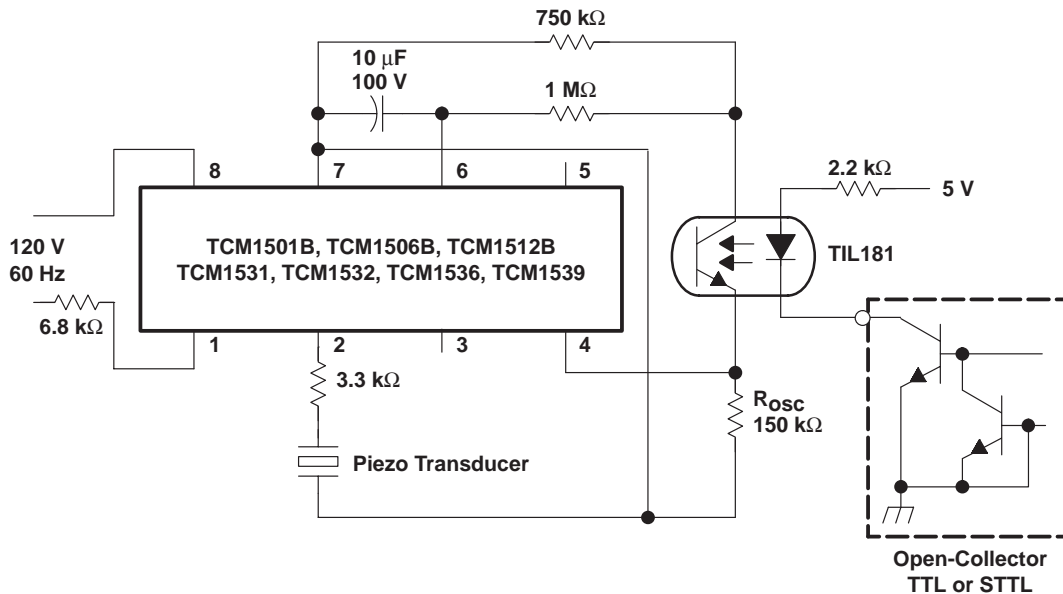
750 k$\Omega$

10 $\mu$F
100 V

1 M$\Omega$

8
7
6
5

2.2 k$\Omega$
5 V

120 V
60 Hz

TCM1501B, TCM1506B, TCM1512B
TCM1531, TCM1532, TCM1536, TCM1539

TIL181

6.8 k$\Omega$

1
2
3
4

3.3 k$\Omega$

$R_{OSC}$
150 k$\Omega$

Piezo Transducer

Open-Collector
TTL or STTL